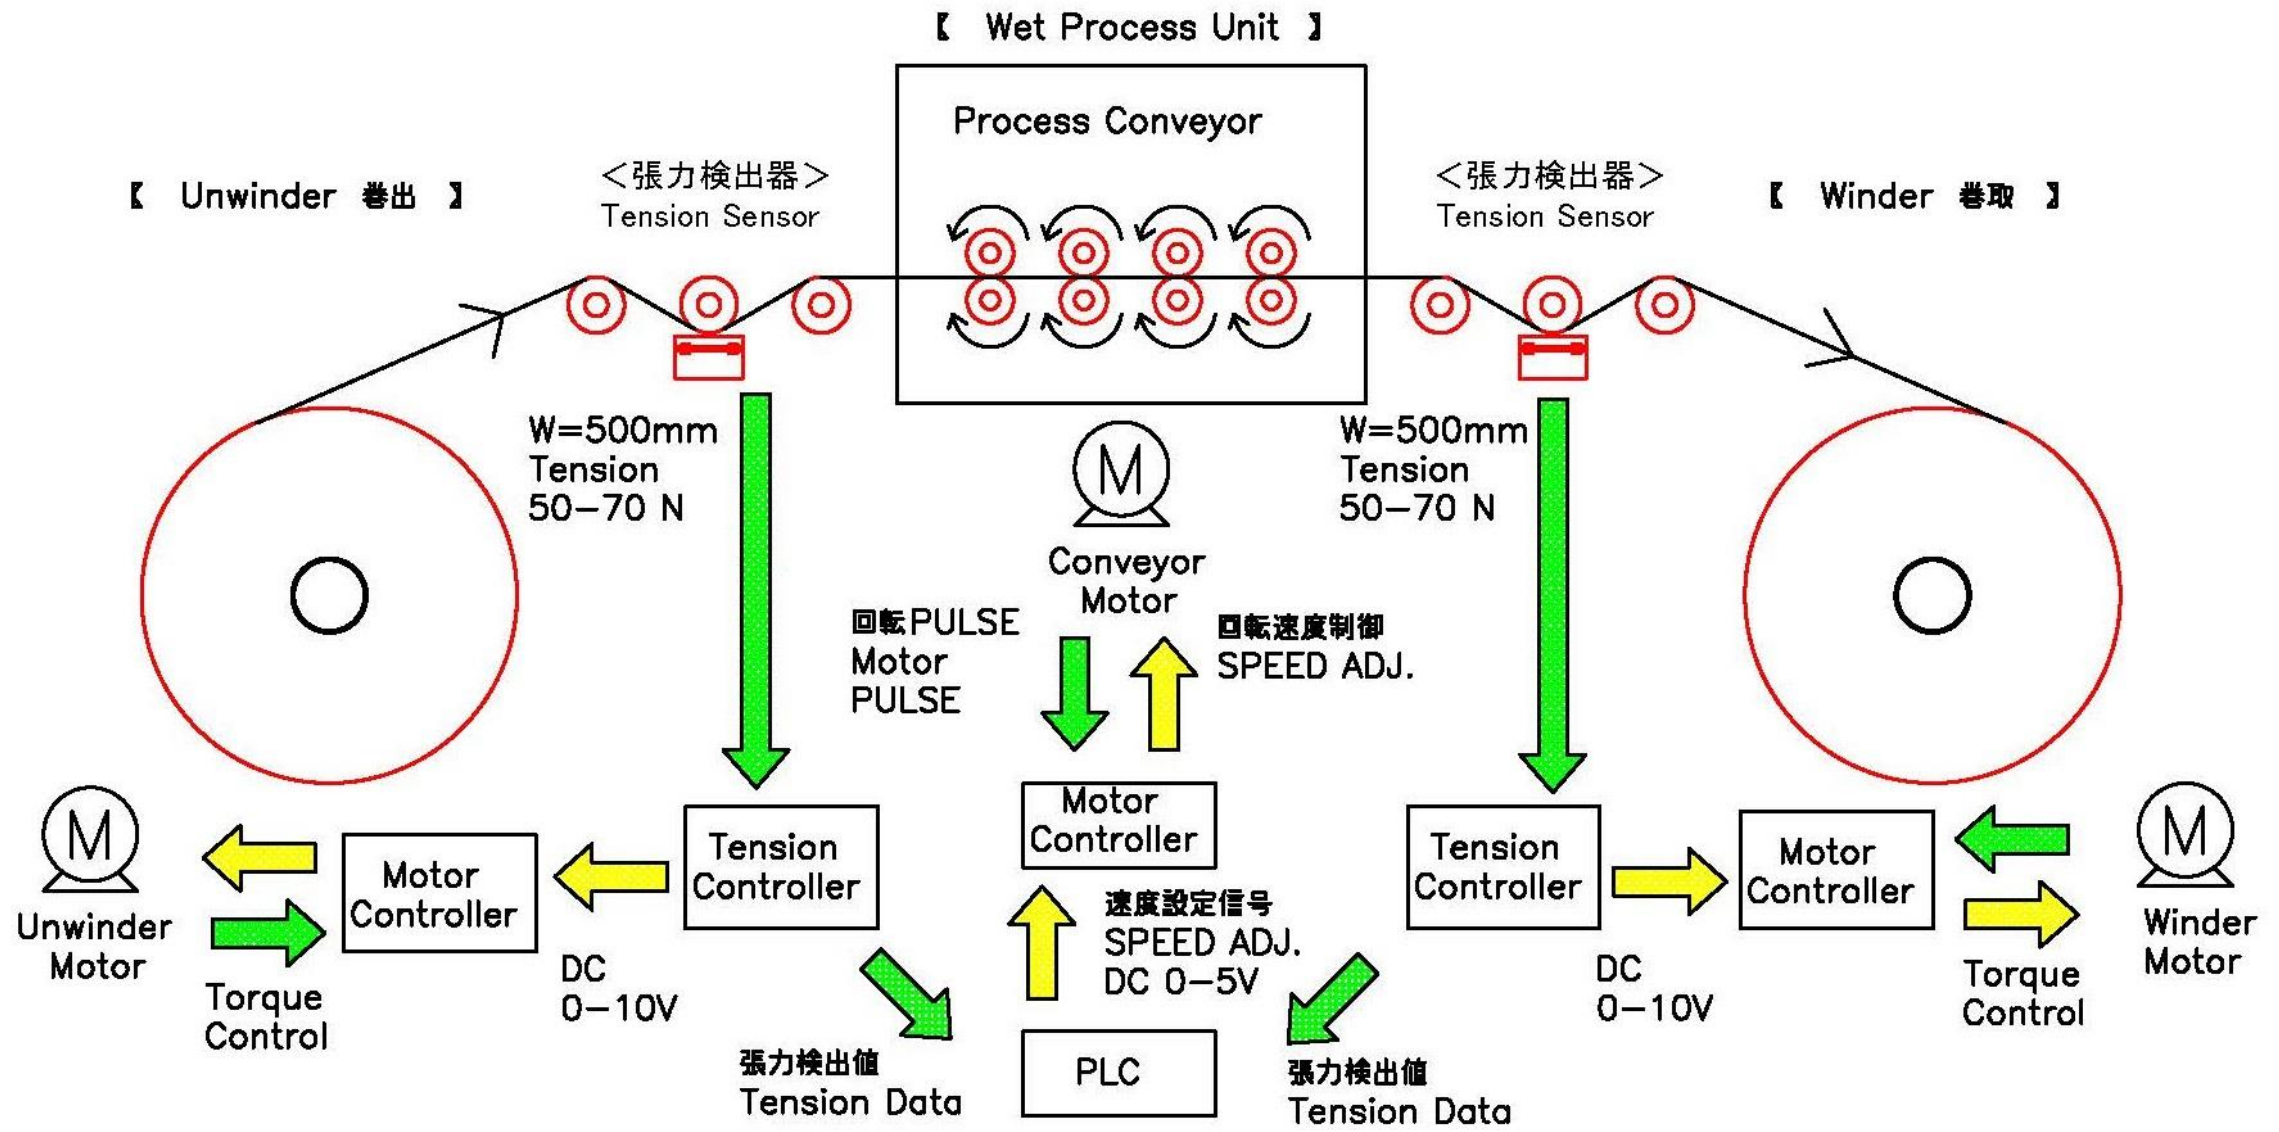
【 Wet Process Unit 】

Process Conveyor

【 Unwinder 巻出 】

<張力検出器>
Tension Sensor

<張力検出器>
Tension Sensor

【 Winder 巻取 】

W=500mm
Tension
50−70 N

M

W=500mm
Tension
50−70 N

Conveyor
Motor

回転PULSE
Motor
PULSE

回転速度制御
SPEED ADJ.

M

Unwinder
Motor

Torque
Control

Motor
Controller

DC
0−10V

Tension
Controller

Motor
Controller

速度設定信号
SPEED ADJ.
DC 0−5V

張力検出値
Tension Data

PLC

張力検出値
Tension Data

Tension
Controller

DC
0−10V

Motor
Controller

Torque
Control

M

Winder
Motor